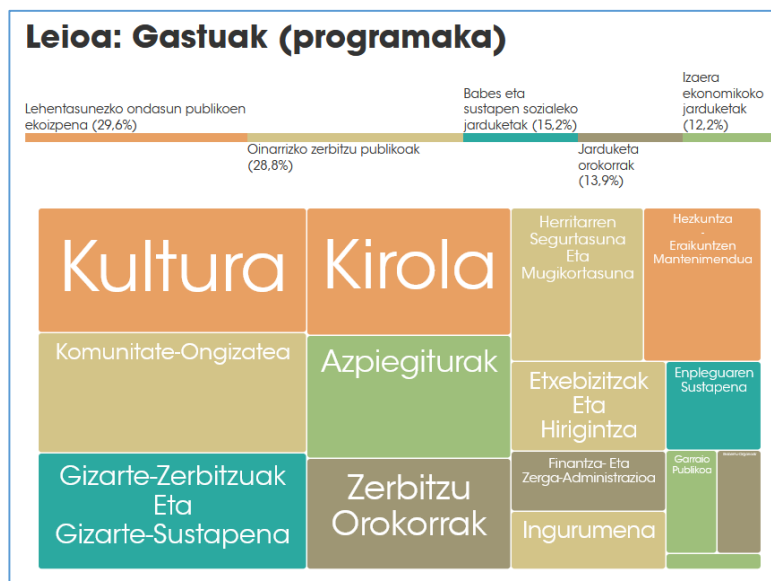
Leioa: Gastuak (programaka)

Lehentasunezko ondasun publikoen ekoizpena (29,6%)

Oinarrizko zerbitzu publikoak (28,8%)

Babes eta sustapen sozialeko jarduketak (15,2%)

Jarduketa orokorrak (13,9%)

Izaera ekonomikoko jarduketak (12,2%)

Kultura

Kirola

Herritarren Segurtasuna Eta Mugikortasuna

Hezkuntza - Eraikuntzen Mantenimendua

Komunitate-Ongizatea

Azpiegiturak

Etxebizitzak Eta Hirigintza

Enpleguaren Sustapena

Gizarte-Zerbitzuak Eta Gizarte-Sustapena

Zerbitzu Orokorrak

Finantza- Eta Zerga-Administrazioa

Garraio Publikoa

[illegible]

Ingurumena